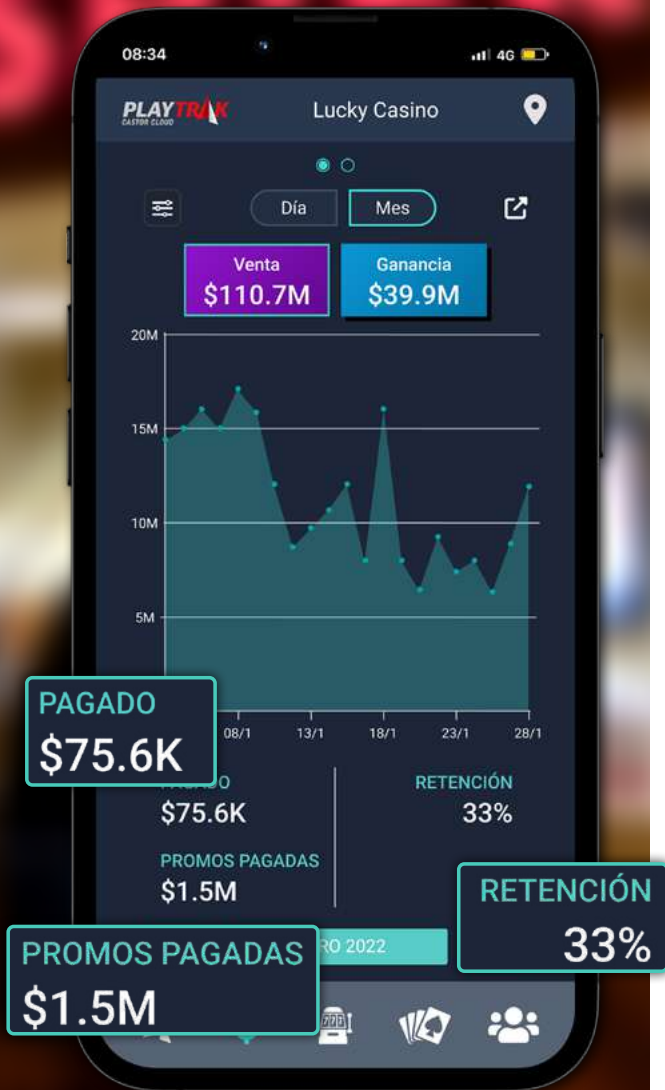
08:34

4G

PLAYTRAK
CASTOR CLOUD

Lucky Casino

Día

Mes

Venta
$110.7M

Ganancia
$39.9M

20M
15M
10M
5M

08/1
13/1
18/1
23/1
28/1

PAGADO
$75.6K

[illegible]O
$75.6K

RETENCIÓN
33%

PROMOS PAGADAS
$1.5M

RETENCIÓN
33%

PROMOS PAGADAS
$1.5M

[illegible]RO 2022